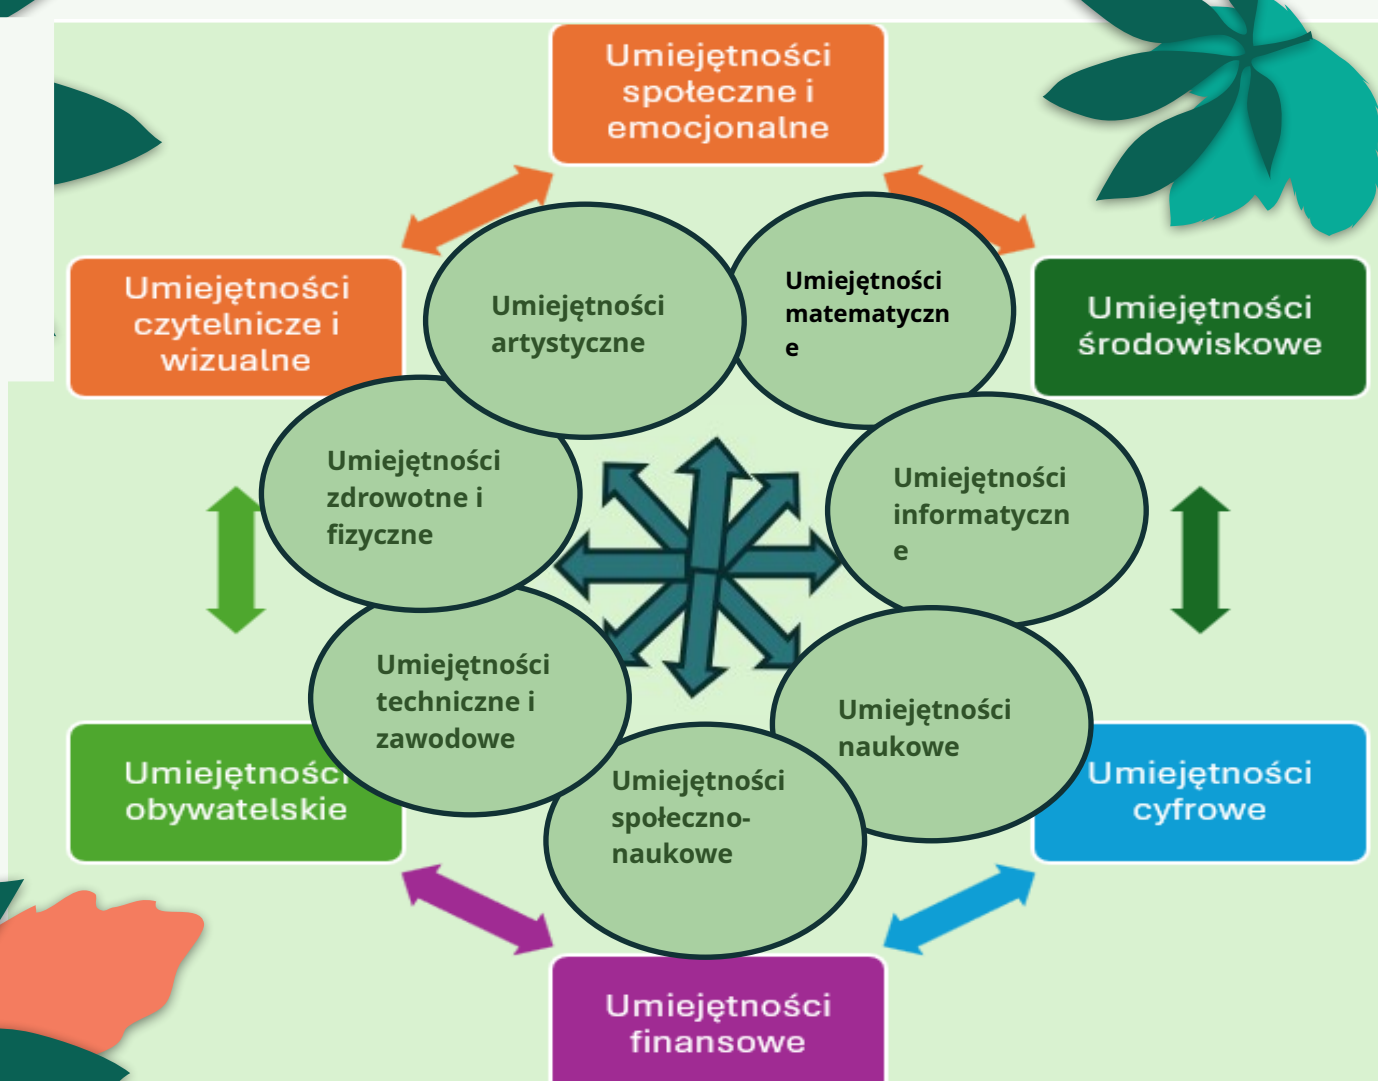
Umiejętności społeczne i emocjonalne

Umiejętności czytelnicze i wizualne

Umiejętności artystyczne

Umiejętności matematyczn e

Umiejętności środowiskowe

Umiejętności zdrowotne i fizyczne

Umiejętności informatyczn e

Umiejętności techniczne i zawodowe

Umiejętności naukowe

Umiejętności obywatelskie

Umiejętności społeczno-naukowe

Umiejętności cyfrowe

Umiejętności finansowe